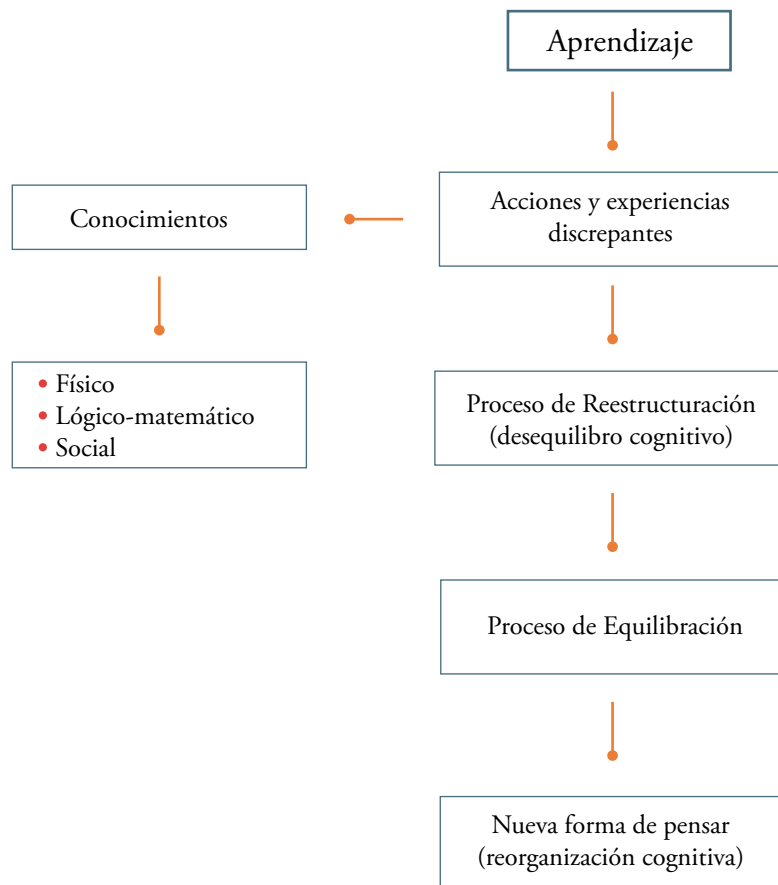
Aprendizaje

Acciones y experiencias discrepantes

Conocimientos

- Físico
- Lógico-matemático
- Social

Proceso de Reestructuración (desequilibro cognitivo)

Proceso de Equilibración

Nueva forma de pensar (reorganización cognitiva)